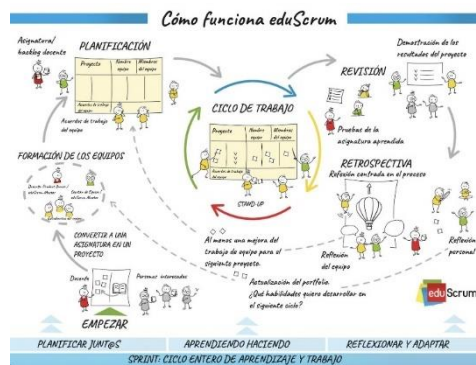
Cómo funciona eduScrum

Asignatura/ backlog docente

PLANIFICACIÓN

Proyecto | Nombre equipo | Miembros del equipo

Acuerdos de trabajo del equipo

Acuerdos de trabajo del equipo

FORMACIÓN DE LOS EQUIPOS

CONVERTIR A UNA ASIGNATURA EN UN PROYECTO

Docente

Personas interesadas

EMPEZAR

CICLO DE TRABAJO

Proyecto | Nombre equipo | Miembros del equipo

STAND-UP

Al menos una mejora del trabajo de equipo para el siguiente proyecto.

Actualización del portfolio. ¿Qué habilidades quiero desarrollar en el siguiente ciclo?

Demostración de los resultados del proyecto

REVISIÓN

Pruebas de la asignatura aprendida

RETROSPECTIVA

Reflexión centrada en el proceso

Reflexión del equipo

Reflexión personal

eduScrum

PLANIFICAR JUNT@S

APRENDIENDO HACIENDO

REFLEXIONAR Y ADAPTAR

SPRINT: CICLO ENTERO DE APRENDIZAJE Y TRABAJO